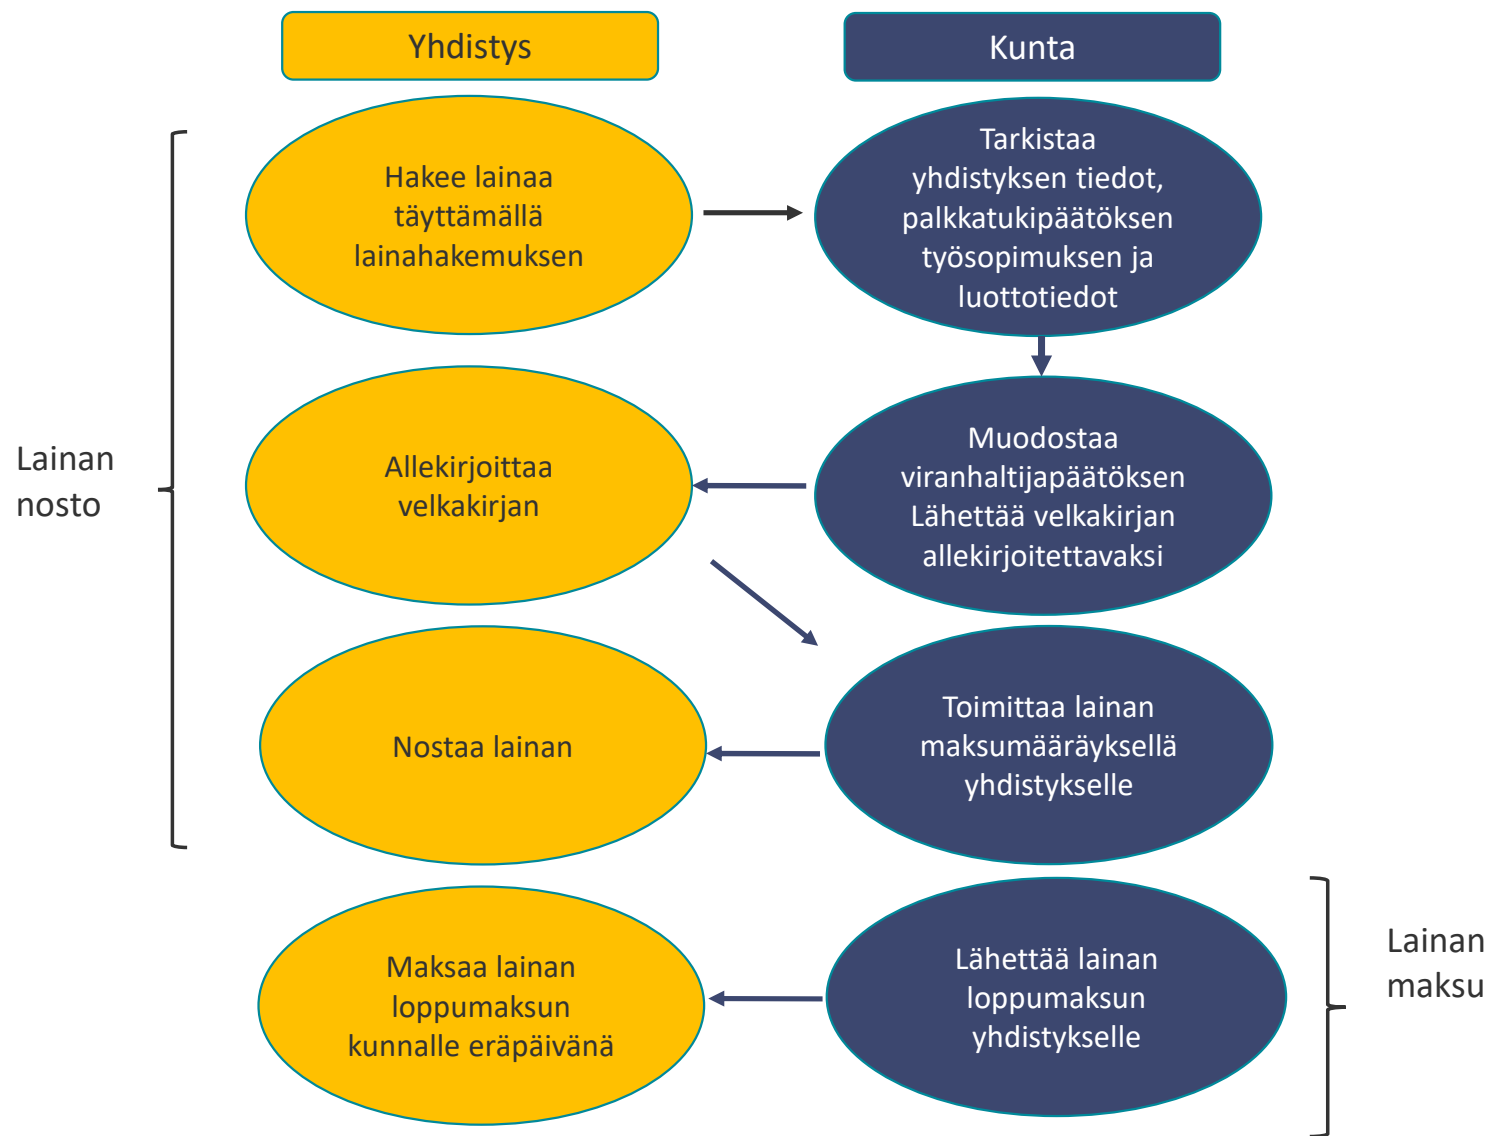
Yhdistys

Kunta

Lainan nosto

Hakee lainaa täyttämällä lainahakemuksen

Tarkistaa yhdistyksen tiedot, palkkatukipäätöksen työsopimuksen ja luottotiedot

Allekirjoittaa velkakirjan

Muodostaa viranhaltijapäätöksen Lähettää velkakirjan allekirjoitettavaksi

Nostaa lainan

Toimittaa lainan maksumääräyksellä yhdistykselle

Maksaa lainan loppumaksun kunnalle eräpäivänä

Lähettää lainan loppumaksun yhdistykselle

Lainan maksu